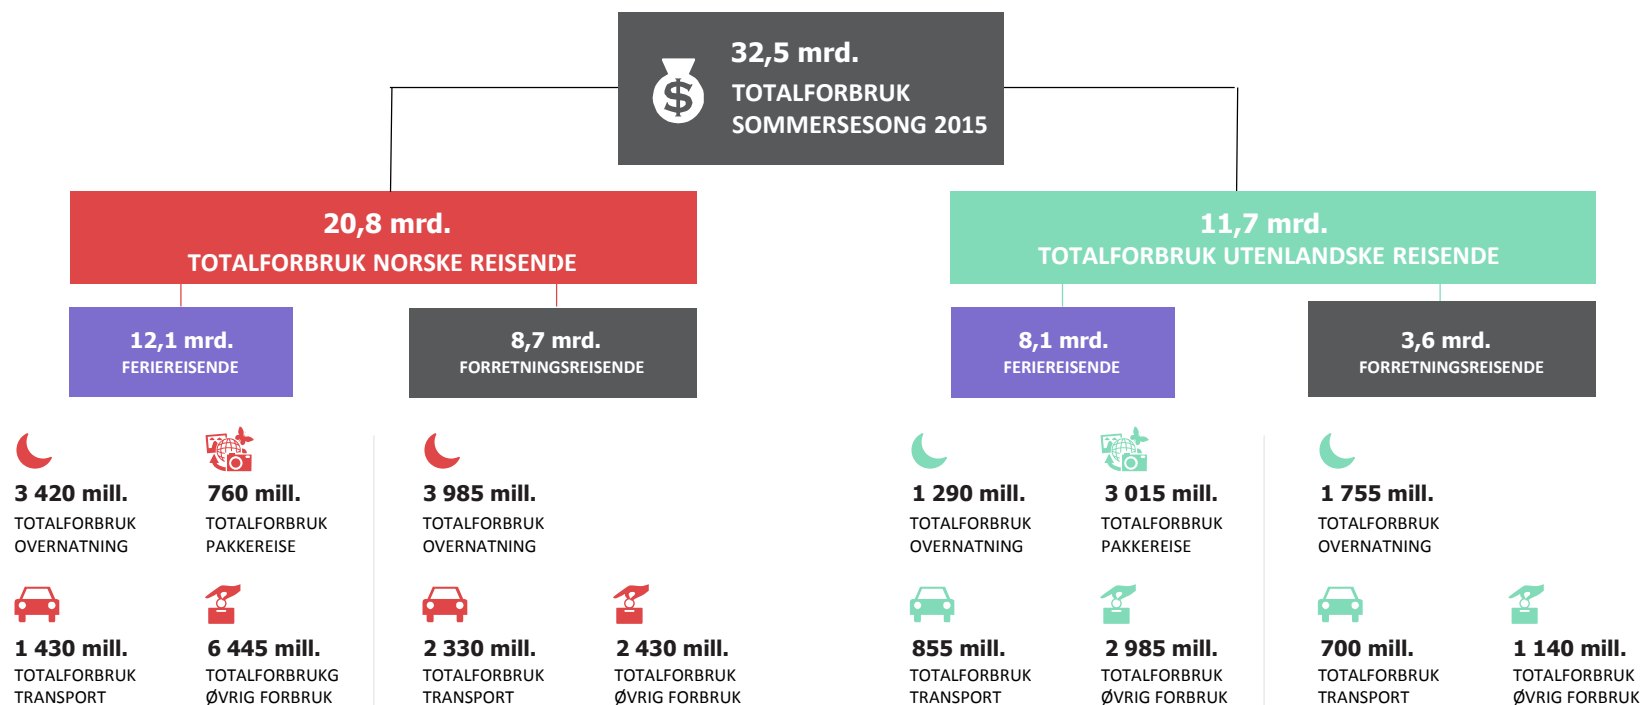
32,5 mrd.
TOTALFORBRUK SOMMERSESONG 2015

20,8 mrd.
TOTALFORBRUK NORSKE REISENDE

11,7 mrd.
TOTALFORBRUK UTENLANDSKE REISENDE

12,1 mrd.
FERIEREISENDE

8,7 mrd.
FORRETNINGSREISENDE

8,1 mrd.
FERIEREISENDE

3,6 mrd.
FORRETNINGSREISENDE

3 420 mill.
TOTALFORBRUK OVERNATNING

760 mill.
TOTALFORBRUK PAKKEREISE

3 985 mill.
TOTALFORBRUK OVERNATNING

1 290 mill.
TOTALFORBRUK OVERNATNING

3 015 mill.
TOTALFORBRUK PAKKEREISE

1 755 mill.
TOTALFORBRUK OVERNATNING

1 430 mill.
TOTALFORBRUK TRANSPORT

6 445 mill.
TOTALFORBRUKG ØVRIG FORBRUK

2 330 mill.
TOTALFORBRUK TRANSPORT

2 430 mill.
TOTALFORBRUK ØVRIG FORBRUK

855 mill.
TOTALFORBRUK TRANSPORT

2 985 mill.
TOTALFORBRUK ØVRIG FORBRUK

700 mill.
TOTALFORBRUK TRANSPORT

1 140 mill.
TOTALFORBRUK ØVRIG FORBRUK